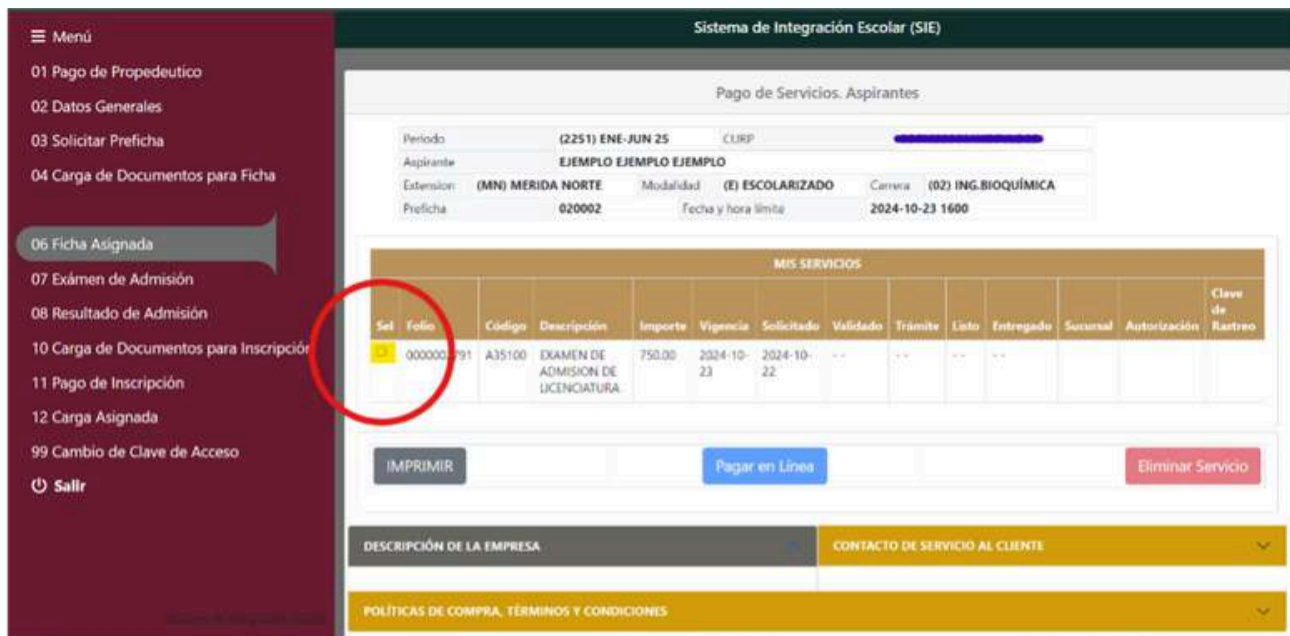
≡ Menú
01 Pago de Propedeutico
02 Datos Generales
03 Solicitar Preficha
04 Carga de Documentos para Ficha
06 Ficha Asignada
07 Exámen de Admisión
08 Resultado de Admisión
10 Carga de Documentos para Inscripción
11 Pago de Inscripción
12 Carga Asignada
99 Cambio de Clave de Acceso
Salir

Sistema de Integración Escolar (SIE)

Pago de Servicios. Aspirantes

| Periodo | (2251) ENE-JUN 25 | CURP | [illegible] |
|---|---|---|---|
| Aspirante | EJEMPLO EJEMPLO EJEMPLO | | |
| Extension | (MN) MERIDA NORTE | Modalidad (E) ESCOLARIZADO | Carrera (02) ING.BIOQUÍMICA |
| Preficha | 020002 | Fecha y hora límite | 2024-10-23 1600 |

MIS SERVICIOS

| Sel | Folio | Código | Descripción | Importe | Vigencia | Solicitado | Validado | Trámite | Listo | Entregado | Sucursal | Autorización | Clave de Rastreo |
|---|---|---|---|---|---|---|---|---|---|---|---|---|---|
| | 000000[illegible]791 | A35100 | EXAMEN DE ADMISION DE LICENCIATURA | 750.00 | 2024-10-23 | 2024-10-22 | - - | - - | - - | - - | | | |

IMPRIMIR
Pagar en Línea
Eliminar Servicio

DESCRIPCIÓN DE LA EMPRESA
CONTACTO DE SERVICIO AL CLIENTE
POLÍTICAS DE COMPRA, TÉRMINOS Y CONDICIONES